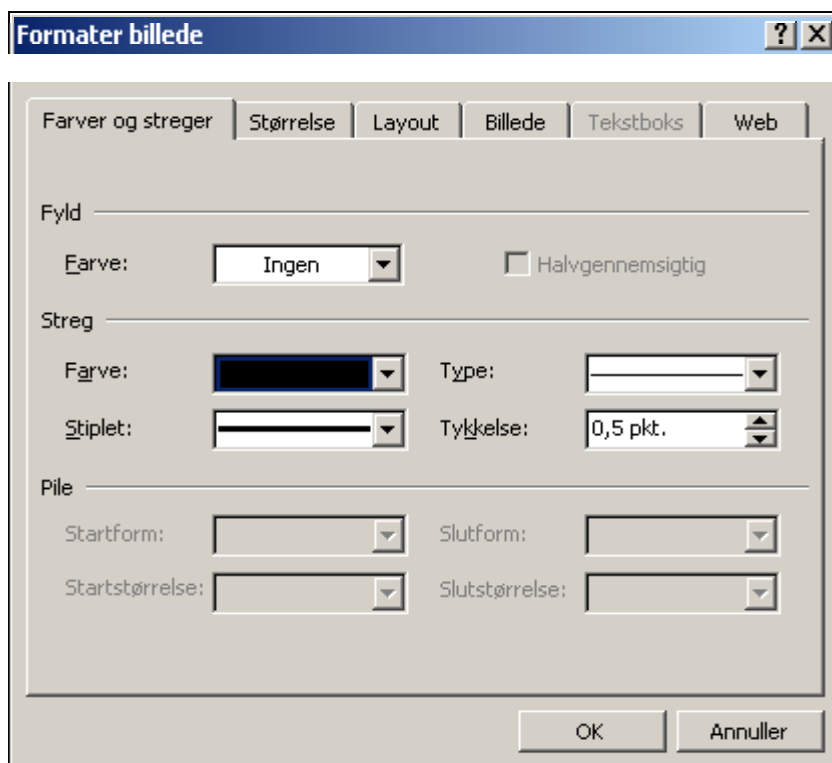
Formater billede

?

Farver og streger | Størrelse | Layout | Billede | Tekstboks | Web

Fyld

Farve: Ingen

Halvgennemsigtig

Streg

Farve:

Type:

Stiplet:

Tykkelse: 0,5 pkt.

Pile

Startform:

Slutform:

Startstørrelse:

Slutstørrelse:

OK

Annuller